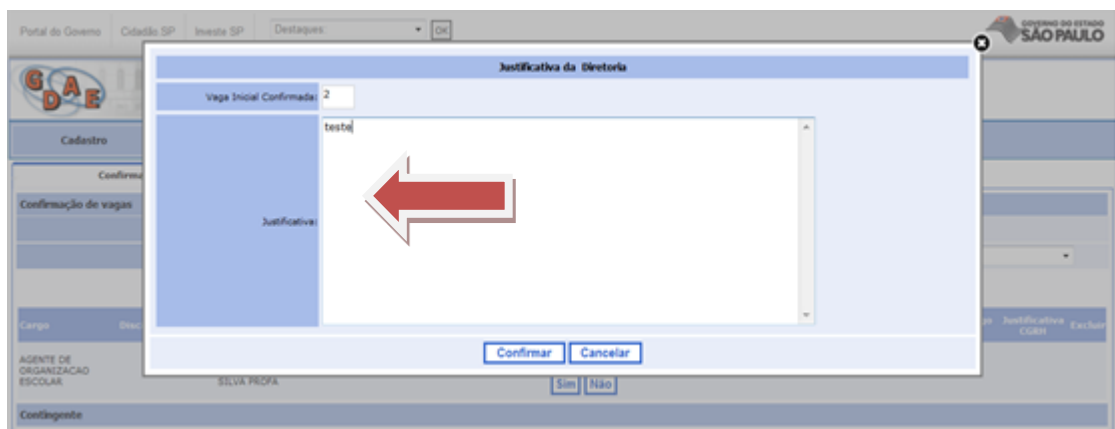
Portal do Governo | Cidadão SP | Investe SP | Destaques | OK

GOVERNO DO ESTADO SÃO PAULO

GDAE

Cadastro

Confirma

Confirmação de vagas

Justificativa da Diretoria

Vaga Inicial Confirmada: 2

Justificativa: teste

Confirmar | Cancelar

Cargo | Disc | Justificativa CGRH | Excluir

AGENTE DE ORGANIZACAO ESCOLAR | SILVA PROFA | Sim | Não

Contingente